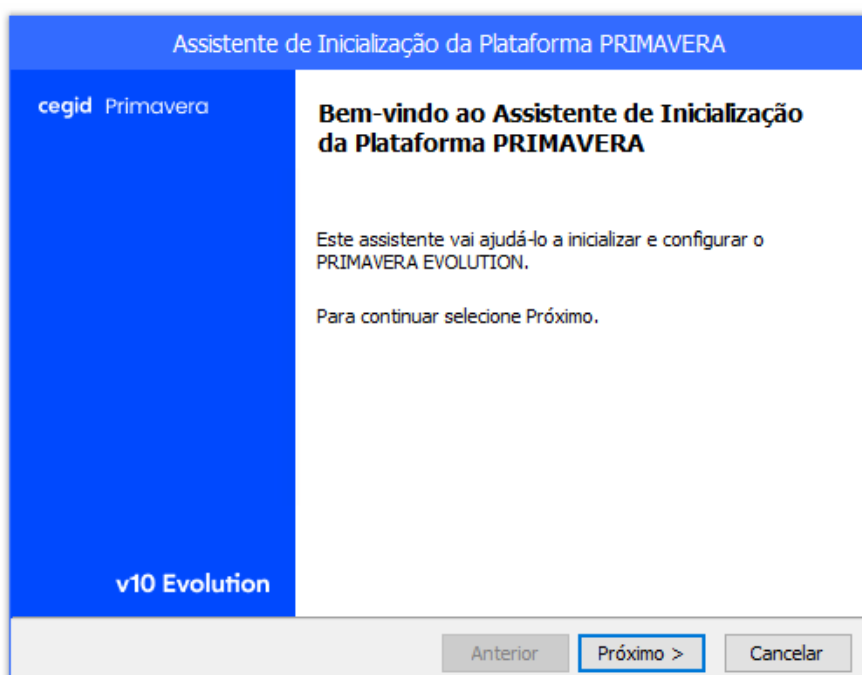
Assistente de Inicialização da Plataforma PRIMAVERA

cegid Primavera

Bem-vindo ao Assistente de Inicialização da Plataforma PRIMAVERA

Este assistente vai ajudá-lo a inicializar e configurar o PRIMAVERA EVOLUTION.

Para continuar selecione Próximo.

v10 Evolution

Anterior
Próximo >
Cancelar